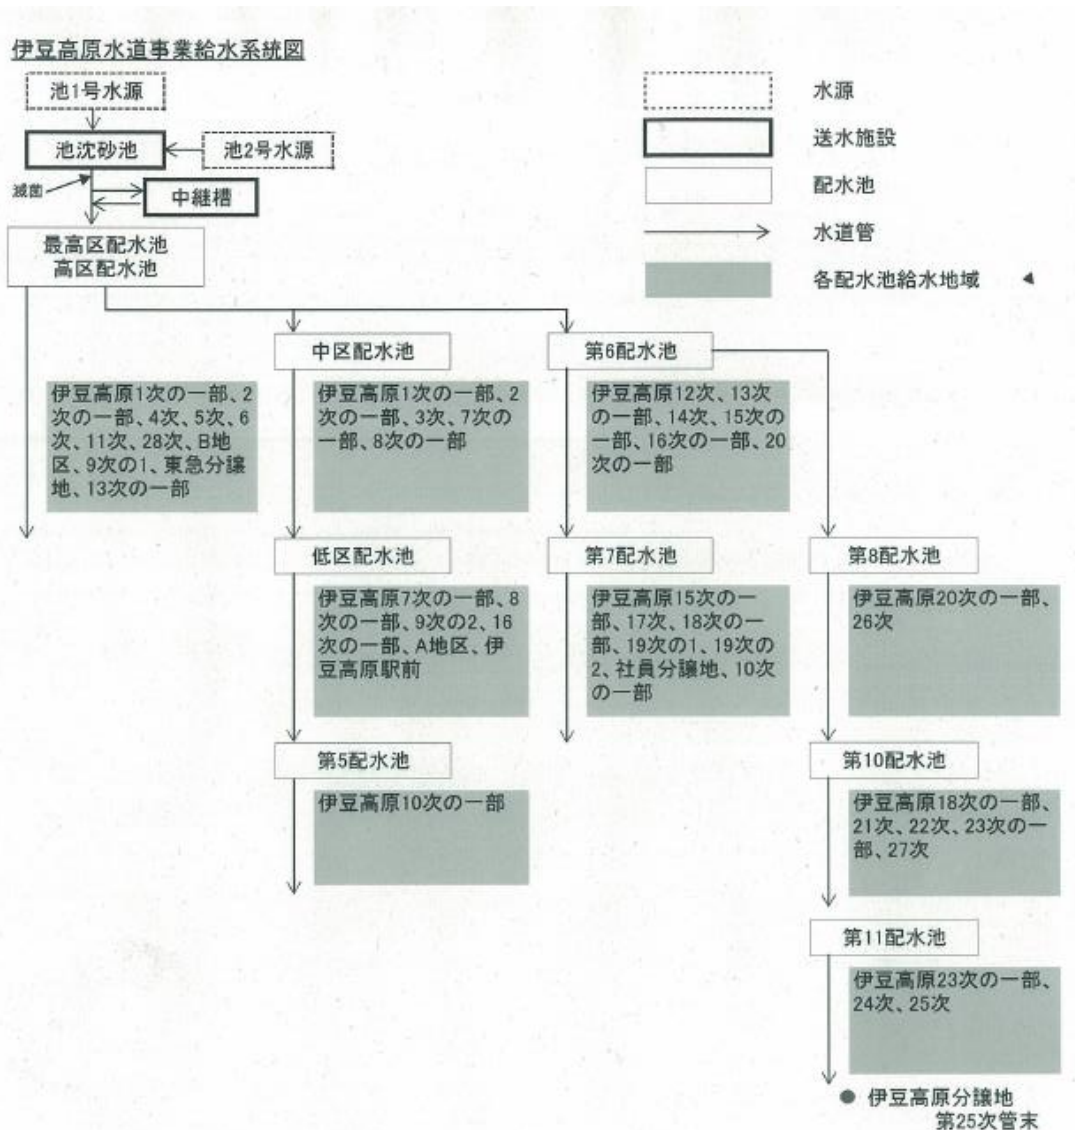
伊豆高原水道事業給水系統図

池1号水源

池沈砂池

池2号水源

滅菌

中継槽

最高区配水池
高区配水池

水源

送水施設

配水池

水道管

各配水池給水地域

伊豆高原1次の一部、2次の一部、4次、5次、6次、11次、28次、B地区、9次の1、東急分譲地、13次の一部

中区配水池

伊豆高原1次の一部、2次の一部、3次、7次の一部、8次の一部

第6配水池

伊豆高原12次、13次の一部、14次、15次の一部、16次の一部、20次の一部

低区配水池

伊豆高原7次の一部、8次の一部、9次の2、16次の一部、A地区、伊豆高原駅前

第7配水池

伊豆高原15次の一部、17次、18次の一部、19次の1、19次の2、社員分譲地、10次の一部

第8配水池

伊豆高原20次の一部、26次

第5配水池

伊豆高原10次の一部

第10配水池

伊豆高原18次の一部、21次、22次、23次の一部、27次

第11配水池

伊豆高原23次の一部、24次、25次

伊豆高原分譲地
第25次管末